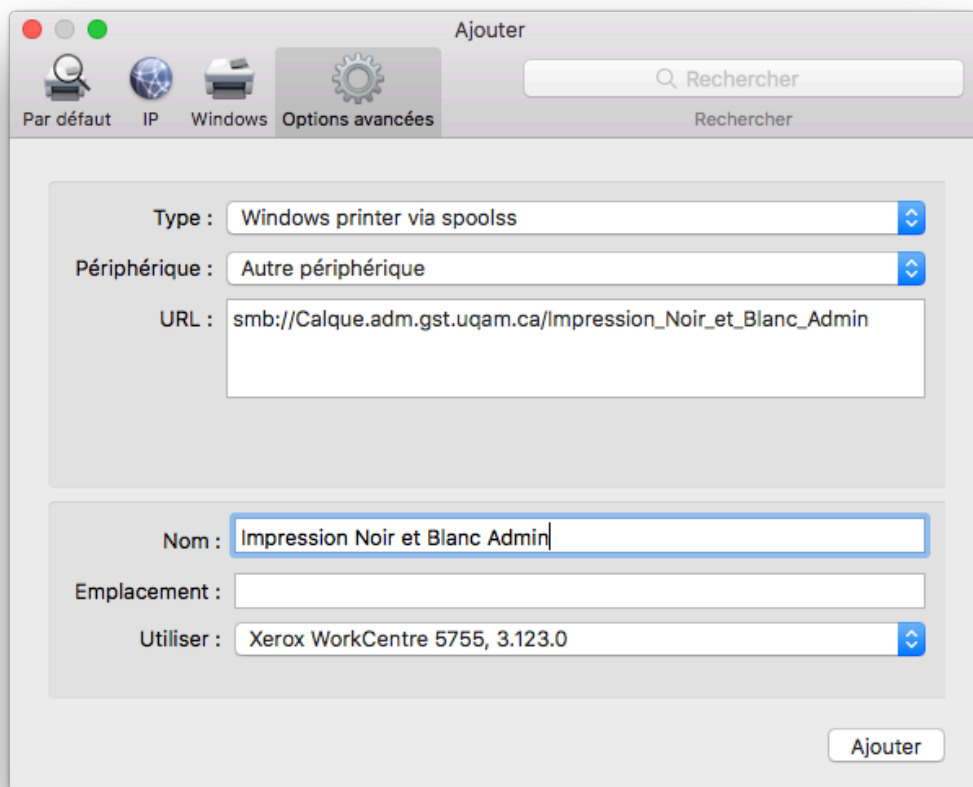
Ajouter

Par défaut IP Windows Options avancées

Rechercher

Rechercher

Type : Windows printer via spoolss

Périphérique : Autre périphérique

URL : smb://Calque.adm.gst.uqam.ca/Impression_Noir_et_Blanc_Admin

Nom : Impression Noir et Blanc Admin

Emplacement :

Utiliser : Xerox WorkCentre 5755, 3.123.0

Ajouter